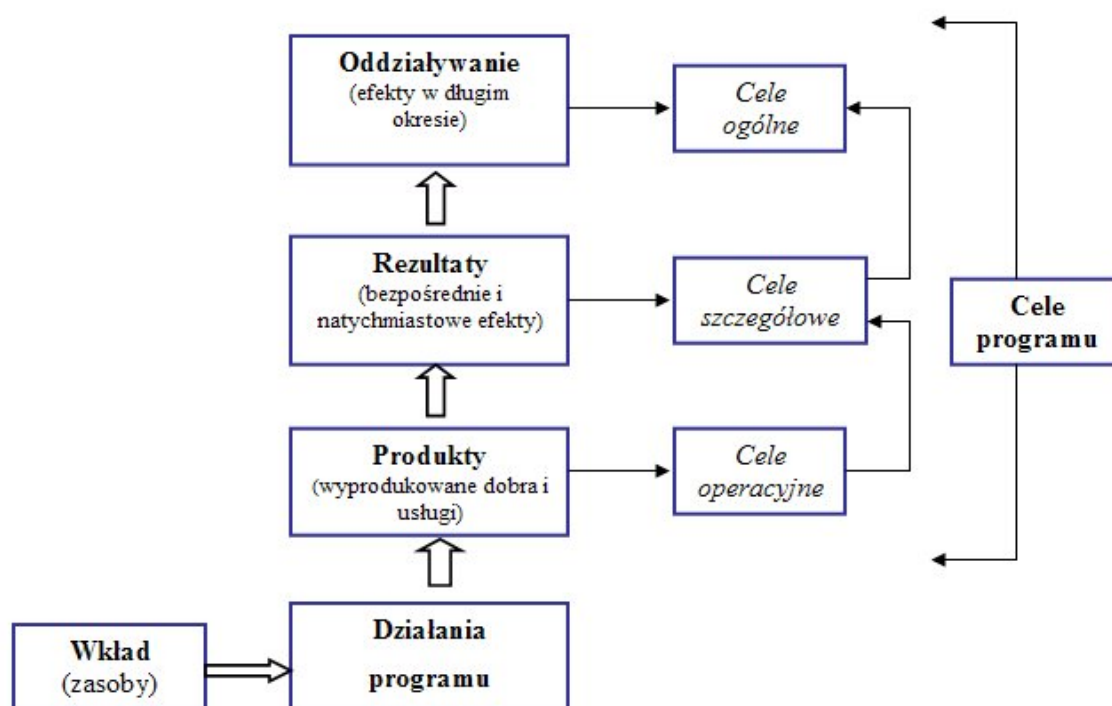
Oddziaływanie
(efekty w długim okresie)

Cele
ogólne

Rezultaty
(bezpośrednie i natychmiastowe efekty)

Cele
szczegółowe

Cele
programu

Produkty
(wyprodukowane dobra i usługi)

Cele
operacyjne

Wkład
(zasoby)

Działania
programu